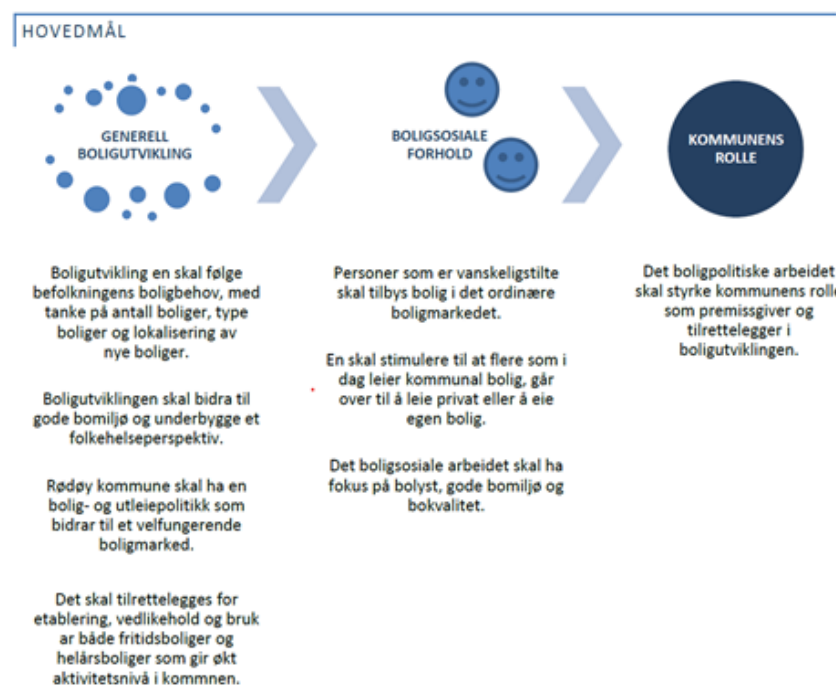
HOVEDMÅL

GENERELL BOLIGUTVIKLING

BOLIGSOSIALE FORHOLD

KOMMUNENS ROLLE

Boligutvikling en skal følge befolkningens boligbehov, med tanke på antall boliger, type boliger og lokalisering av nye boliger.

Boligutviklingen skal bidra til gode bomiljø og underbygge et folkehelseperspektiv.

Rødøy kommune skal ha en bolig- og utleiepolitikk som bidrar til et velfungerende boligmarked.

Det skal tilrettelegges for etablering, vedlikehold og bruk ar både fritidsboliger og helårsboliger som gir økt aktivitetsnivå i kommnen.

Personer som er vanskeligstilte skal tilbys bolig i det ordinære boligmarkedet.

En skal stimulere til at flere som i dag leier kommunal bolig, går over til å leie privat eller å eie egen bolig.

Det boligsosiale arbeidet skal ha fokus på bolyst, gode bomiljø og bokvalitet.

Det boligpolitiske arbeidet skal styrke kommunens rolle som premissgiver og tilrettelegger i boligutviklingen.